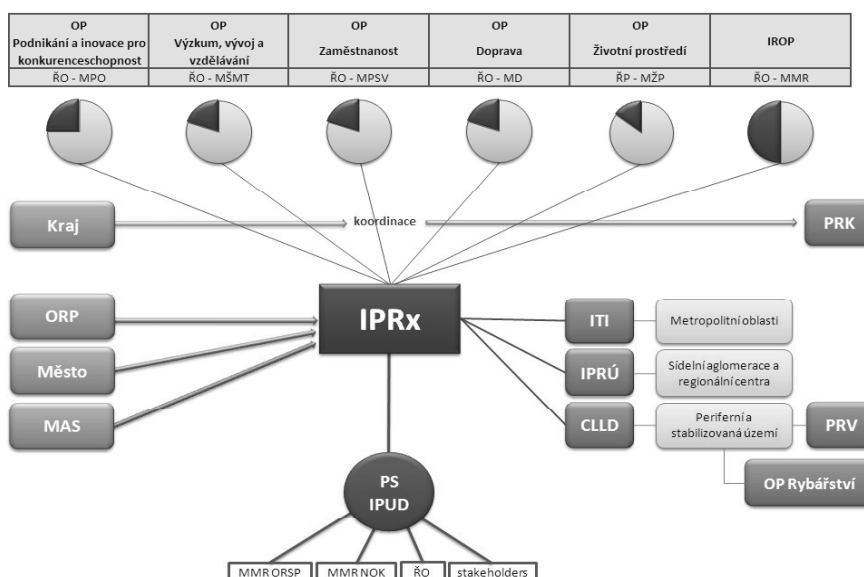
| OP Podnikání a inovace pro konkurenceschopnost | OP Výzkum, vývoj a vzdělávání | OP Zaměstnanost | OP Doprava | OP Životní prostředí | IROP |
|---|---|---|---|---|---|
| ŘO - MPO | ŘO - MŠMT | ŘO - MPSV | ŘO - MD | ŘP - MŽP | ŘO - MMR |

Kraj

koordinace

PRK

ORP

Město

MAS

IPRx

ITI

Metropolitní oblasti

IPRÚ

Sídelní aglomerace a regionální centra

CLLD

Periferní a stabilizovaná území

PRV

OP Rybářství

PS IPUD

MMR ORSP

MMR NOK

ŘO

stakeholders